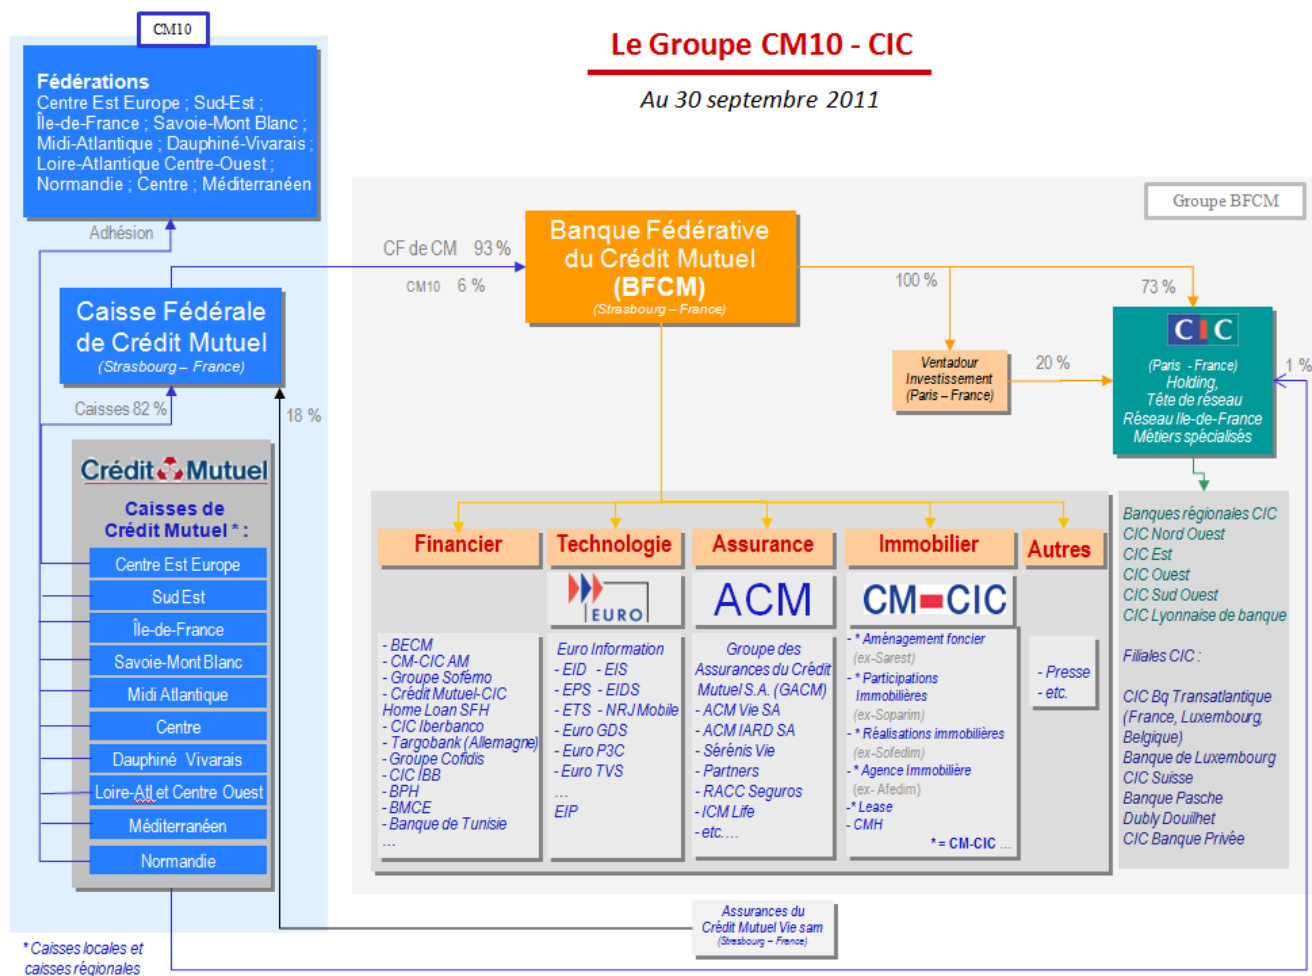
CM10

Le Groupe CM10 - CIC

Au 30 septembre 2011

Fédérations
Centre Est Europe ; Sud-Est ; Île-de-France ; Savoie-Mont Blanc ; Midi-Atlantique ; Dauphiné-Vivarais ; Loire-Atlantique Centre-Ouest ; Normandie ; Centre ; Méditerranéen

Adhésion

Caisse Fédérale de Crédit Mutuel
(Strasbourg – France)

Caisses 82 %

18 %

Crédit Mutuel

Caisses de Crédit Mutuel * :

Centre Est Europe
Sud Est
Île-de-France
Savoie-Mont Blanc
Midi Atlantique
Centre
Dauphiné Vivarais
Loire-Atl et Centre Ouest
Méditerranéen
Normandie

* Caisses locales et caisses régionales

Groupe BFCM

CF de CM 93 %
CM10 6 %

Banque Fédérative du Crédit Mutuel (BFCM)
(Strasbourg – France)

100 %

73 %

Ventadour Investissement (Paris – France)

20 %

CIC
(Paris - France)
Holding,
Tête de réseau
Réseau Ile-de-France
Métiers spécialisés

1 %

Financier

- BECM
- CM-CIC AM
- Groupe Sofémo
- Crédit Mutuel-CIC Home Loan SFH
- CIC Iberbanco
- Targobank (Allemagne)
- Groupe Cofidis
- CIC IBB
- BPH
- BMCE
- Banque de Tunisie
...

Technologie

EURO

Euro Information
- EID - EIS
- EPS - EIDS
- ETS - NRJ Mobile
- Euro GDS
- Euro P3C
- Euro TVS
...
EIP

Assurance

ACM

Groupe des Assurances du Crédit Mutuel S.A. (GACM)
- ACM Vie SA
- ACM IARD SA
- Sérénis Vie
- Partners
- RACC Seguros
- ICM Life
- etc....

Immobilier

CM-CIC

- * Aménagement foncier (ex-Sarest)
- * Participations Immobilières (ex-Soparim)
- * Réalisations immobilières (ex-Sofedim)
- * Agence Immobilière (ex- Afedim)
- * Lease
- CMH
* = CM-CIC ...

Autres

- Presse
- etc.

Banques régionales CIC
CIC Nord Ouest
CIC Est
CIC Ouest
CIC Sud Ouest
CIC Lyonnaise de banque

Filiales CIC :

CIC Bq Transatlantique (France, Luxembourg, Belgique)
Banque de Luxembourg
CIC Suisse
Banque Pasche
Dubly Douilhet
CIC Banque Privée

Assurances du Crédit Mutuel Vie sam
(Strasbourg – France)